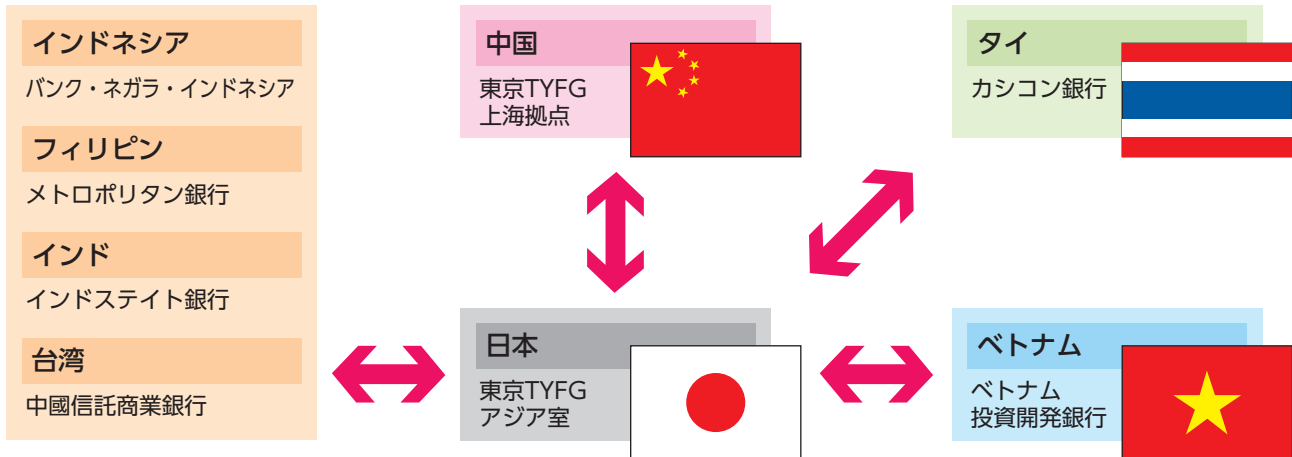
インドネシア
バンク・ネガラ・インドネシア

フィリピン
メトロポリタン銀行

インド
インドステイト銀行

台湾
中國信託商業銀行

中国
東京TYFG
上海拠点

タイ
カシコン銀行

日本
東京TYFG
アジア室

ベトナム
ベトナム
投資開発銀行